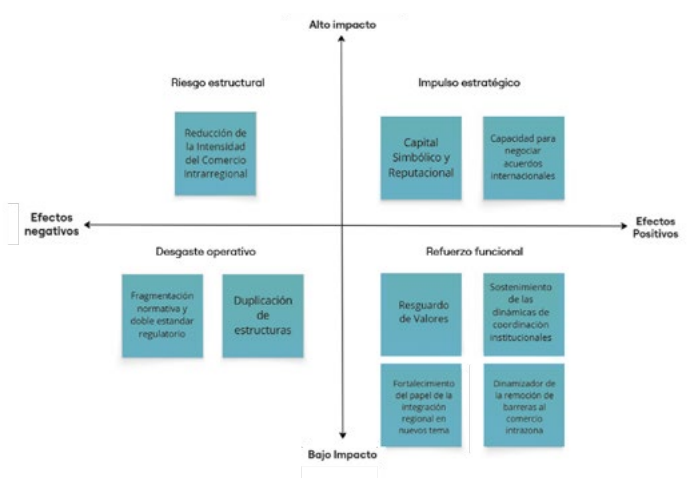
Alto impacto

Riesgo estructural

Reducción de la Intensidad del Comercio Intrarregional

Impulso estratégico

Capital Simbólico y Reputacional

Capacidad para negociar acuerdos internacionales

Efectos negativos

Efectos Positivos

Desgaste operativo

Fragmentación normativa y doble estandar regulatorio

Duplicación de estructuras

Refuerzo funcional

Resguardo de Valores

Sostenimiento de las dinámicas de coordinación institucionales

Fortalecimiento del papel de la integración regional en nuevos tema

Dinamizador de la remoción de barreras al comercio intrazona

Bajo Impacto